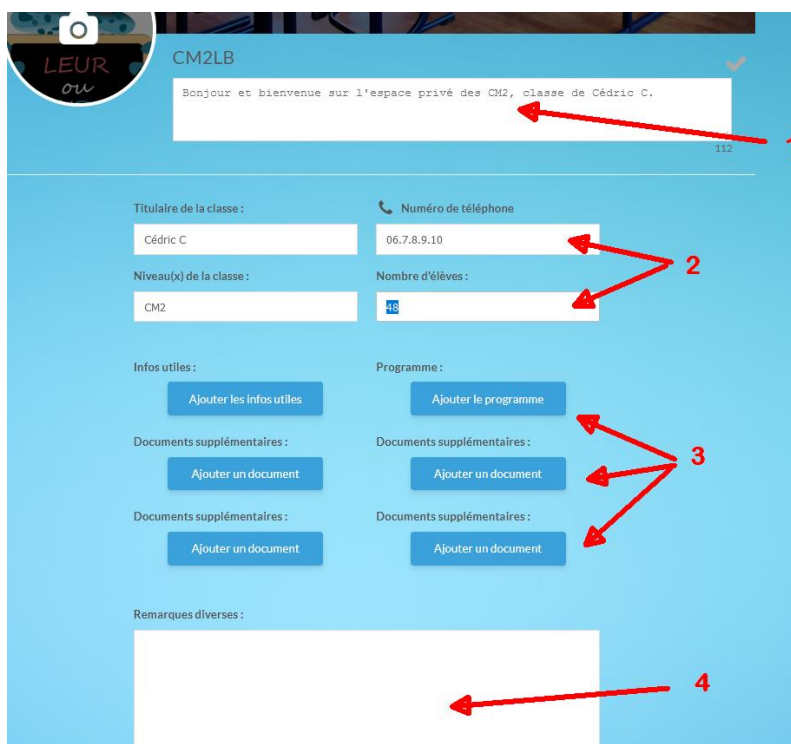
LEUR
ou

CM2LB

Bonjour et bienvenue sur l'espace privé des CM2, classe de Cédric C.

112

Titulaire de la classe :

Cédric C

Numéro de téléphone

06.7.8.9.10

2

Niveau(x) de la classe :

CM2

Nombre d'élèves :

48

Infos utiles :

Ajouter les infos utiles

Programme :

Ajouter le programme

Documents supplémentaires :

Ajouter un document

Documents supplémentaires :

Ajouter un document

3

Documents supplémentaires :

Ajouter un document

Documents supplémentaires :

Ajouter un document

Remarques diverses :

4